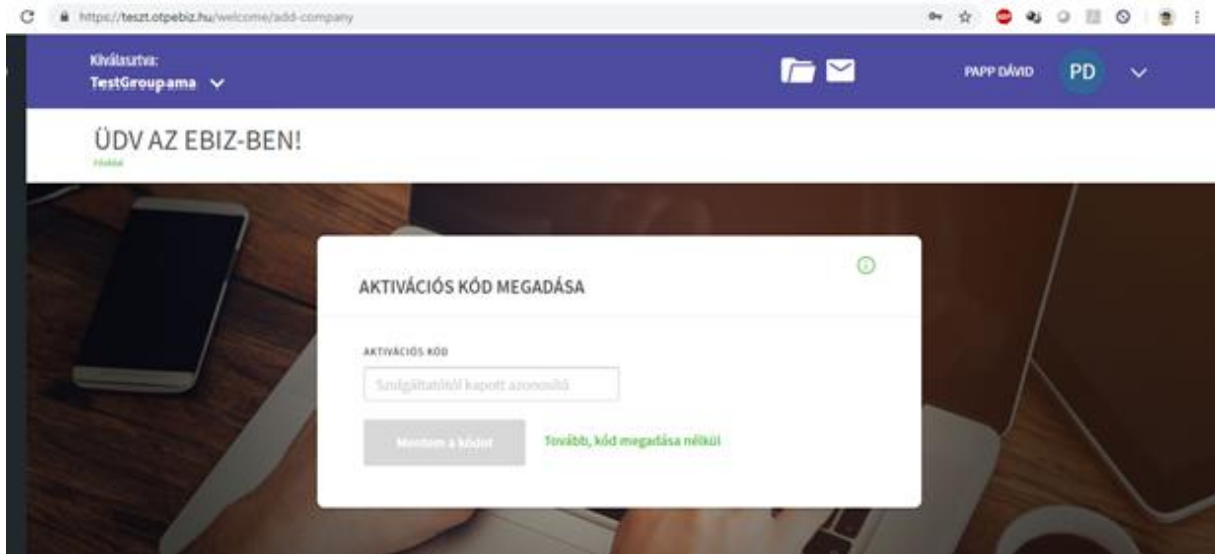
https://teszt.otpebiz.hu/welcome/add-company

Kiválasztva:
TestGroupama

PAPP DÁVID PD

ÜDV AZ EBIZ-BEN!
Főoldal

AKTIVÁCIÓS KÓD MEGADÁSA

AKTIVÁCIÓS KÓD

Szolgáltatótól kapott azonosító

Mentem a kódot

Tovább, kód megadása nélkül